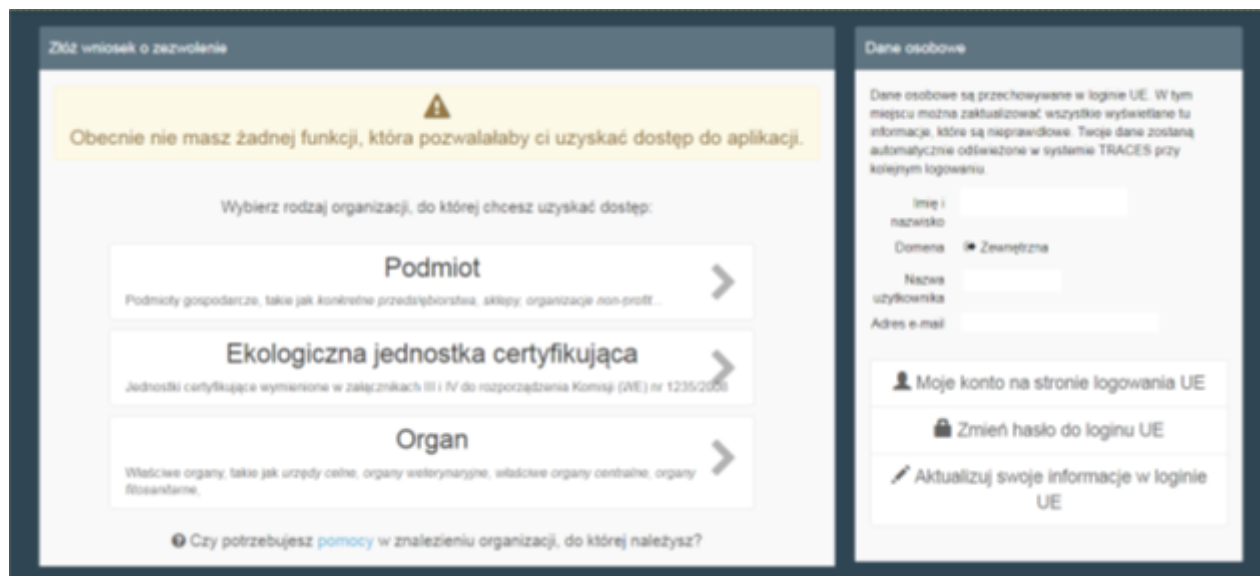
Złóż wniosek o zezwolenie

Obecnie nie masz żadnej funkcji, która pozwalałaby ci uzyskać dostęp do aplikacji.

Wybierz rodzaj organizacji, do której chcesz uzyskać dostęp:

Podmiot
Podmioty gospodarcze, takie jak konkretne przedsiębiorstwa, sklepy, organizacje non-profit...

Ekologiczna jednostka certyfikująca
Jednostki certyfikujące wymienione w załącznikach III i IV do rozporządzenia Komisji (WE) nr 1235/2008

Organ
Właściwe organy, takie jak urzędy celne, organy weterynaryjne, właściwe organy centralne, organy fitosanitarne,

Czy potrzebujesz pomocy w znalezieniu organizacji, do której należysz?

Dane osobowe

Dane osobowe są przechowywane w loginie UE. W tym miejscu można zaktualizować wszystkie wyświetlane tu informacje, które są nieprawidłowe. Twoje dane zostaną automatycznie odświeżone w systemie TRACES przy kolejnym logowaniu.

Imię i nazwisko

Domena Zewnętrzna

Nazwa użytkownika

Adres e-mail

Moje konto na stronie logowania UE

Zmień hasło do loginu UE

Aktualizuj swoje informacje w loginie UE